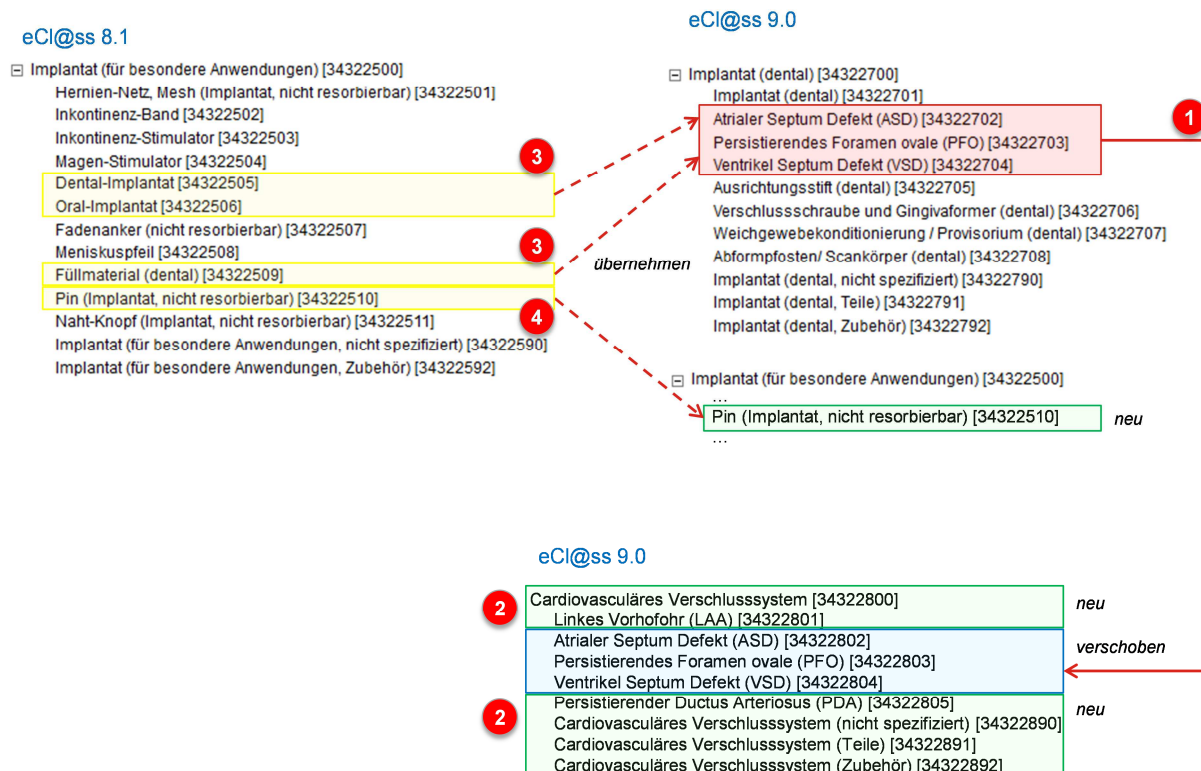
eCl@ss 8.1

⊟ Implantat (für besondere Anwendungen) [34322500]
Hernien-Netz, Mesh (Implantat, nicht resorbierbar) [34322501]
Inkontinenz-Band [34322502]
Inkontinenz-Stimulator [34322503]
Magen-Stimulator [34322504]
Dental-Implantat [34322505]
Oral-Implantat [34322506]
Fadenanker (nicht resorbierbar) [34322507]
Meniskuspfeil [34322508]
Füllmaterial (dental) [34322509]
Pin (Implantat, nicht resorbierbar) [34322510]
Naht-Knopf (Implantat, nicht resorbierbar) [34322511]
Implantat (für besondere Anwendungen, nicht spezifiziert) [34322590]
Implantat (für besondere Anwendungen, Zubehör) [34322592]

3

3

4

übernehmen

eCl@ss 9.0

⊟ Implantat (dental) [34322700]
Implantat (dental) [34322701]
Atrialer Septum Defekt (ASD) [34322702]
Persistierendes Foramen ovale (PFO) [34322703]
Ventrikel Septum Defekt (VSD) [34322704]
Ausrichtungsstift (dental) [34322705]
Verschlussschraube und Gingivaformer (dental) [34322706]
Weichgewebekonditionierung / Provisorium (dental) [34322707]
Abformpfosten/ Scankörper (dental) [34322708]
Implantat (dental, nicht spezifiziert) [34322790]
Implantat (dental, Teile) [34322791]
Implantat (dental, Zubehör) [34322792]

1

⊟ Implantat (für besondere Anwendungen) [34322500]
…
Pin (Implantat, nicht resorbierbar) [34322510]
…

neu

eCl@ss 9.0

2

Cardiovasculäres Verschlusssystem [34322800]
Linkes Vorhofohr (LAA) [34322801]
Atrialer Septum Defekt (ASD) [34322802]
Persistierendes Foramen ovale (PFO) [34322803]
Ventrikel Septum Defekt (VSD) [34322804]
Persistierender Ductus Arteriosus (PDA) [34322805]
Cardiovasculäres Verschlusssystem (nicht spezifiziert) [34322890]
Cardiovasculäres Verschlusssystem (Teile) [34322891]
Cardiovasculäres Verschlusssystem (Zubehör) [34322892]

2

neu

verschoben

neu